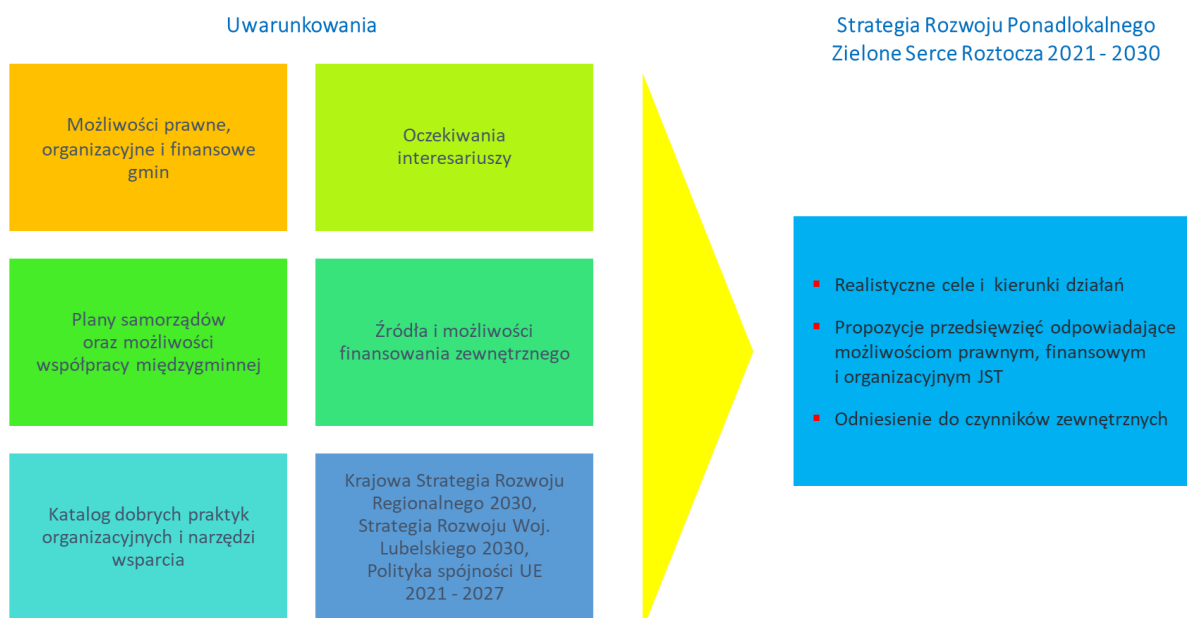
Uwarunkowania

Możliwości prawne, organizacyjne i finansowe gmin

Oczekiwania interesariuszy

Plany samorządów oraz możliwości współpracy międzygminnej

Źródła i możliwości finansowania zewnętrznego

Katalog dobrych praktyk organizacyjnych i narzędzi wsparcia

Krajowa Strategia Rozwoju Regionalnego 2030, Strategia Rozwoju Woj. Lubelskiego 2030, Polityka spójności UE 2021 - 2027

Strategia Rozwoju Ponadlokalnego Zielone Serce Roztocza 2021 - 2030

- Realistyczne cele i kierunki działań
- Propozycje przedsięwzięć odpowiadające możliwościom prawnym, finansowym i organizacyjnym JST
- Odniesienie do czynników zewnętrznych